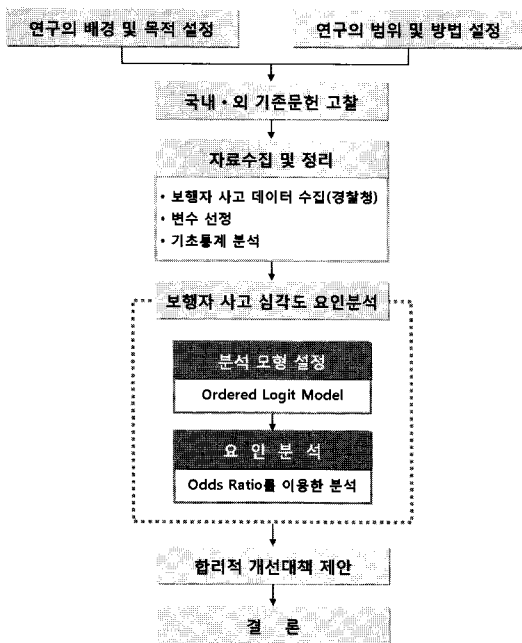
연구의 배경 및 목적 설정

연구의 범위 및 방법 설정

국내 • 외 기존문헌 고찰

자료수집 및 정리

• 보행자 사고 데이터 수집(경찰청)
• 변수 선정
• 기초통계 분석

보행자 사고 심각도 요인분석

분석 모형 설정

Ordered Logit Model

요 인 분 석

Odds Ratio를 이용한 분석

합리적 개선대책 제안

결 론